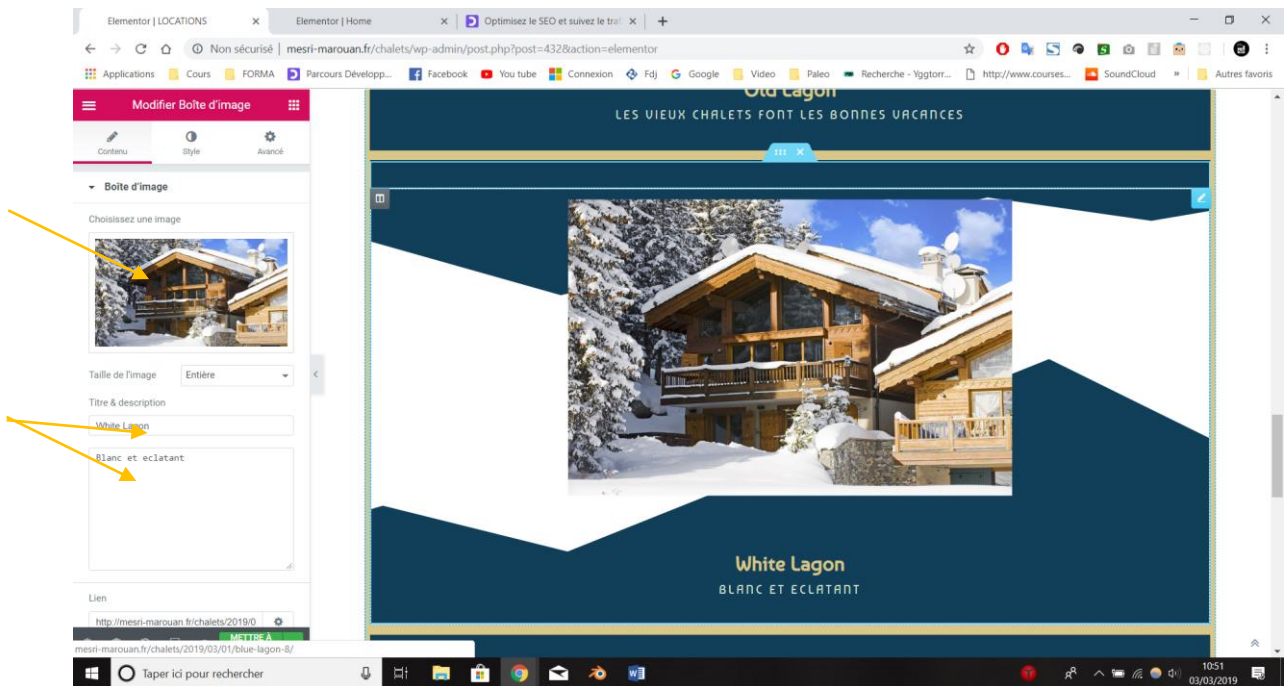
Elementor | LOCATIONS ×
Elementor | Home ×
Optimisez le SEO et suivez le traf ×
+

Non sécurisé | mesri-marouan.fr/chalets/wp-admin/post.php?post=432&action=elementor

Applications Cours FORMA Parcours Développ... Facebook You tube Connexion Fdj Google Video Paleo Recherche - Yggtorr... http://www.courses... SoundCloud » Autres favoris

Modifier Boîte d'image

Contenu Style Avancé

Boîte d'image

Choisissez une image

Taille de l'image Entière

Titre & description

White Lagon

Blanc et eclatant

Lien

http://mesri-marouan.fr/chalets/2019/0

METTRE À

Old Lagon
LES VIEUX CHALETS FONT LES BONNES VACANCES

White Lagon
BLANC ET ECLATANT

mesri-marouan.fr/chalets/2019/03/01/blue-lagon-8/

Taper ici pour rechercher

10:51
03/03/2019